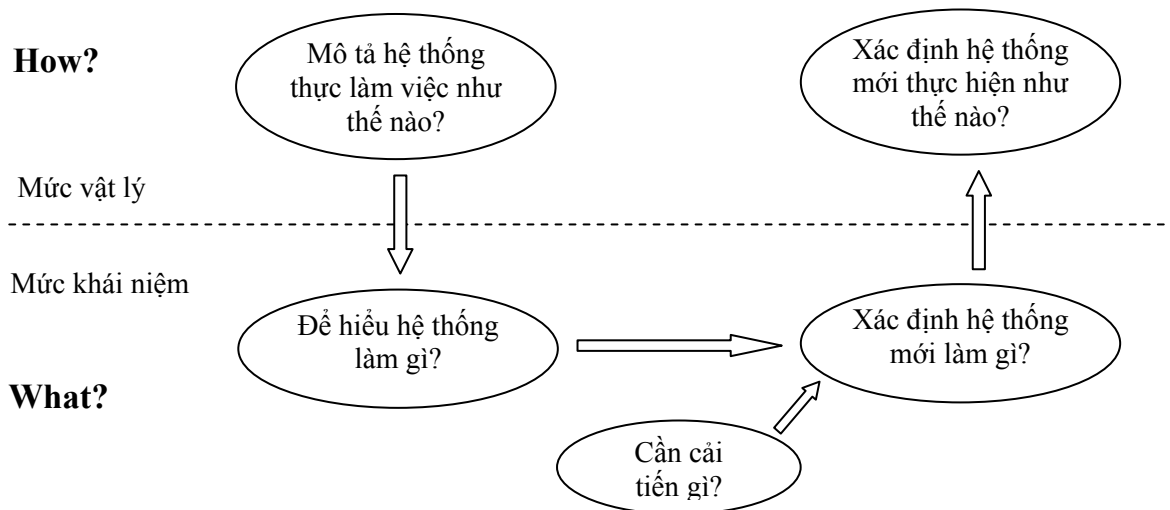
How?

Mô tả hệ thống thực làm việc như thế nào?

Xác định hệ thống mới thực hiện như thế nào?

Mức vật lý

Mức khái niệm

Để hiểu hệ thống làm gì?

Xác định hệ thống mới làm gì?

What?

Cần cải tiến gì?